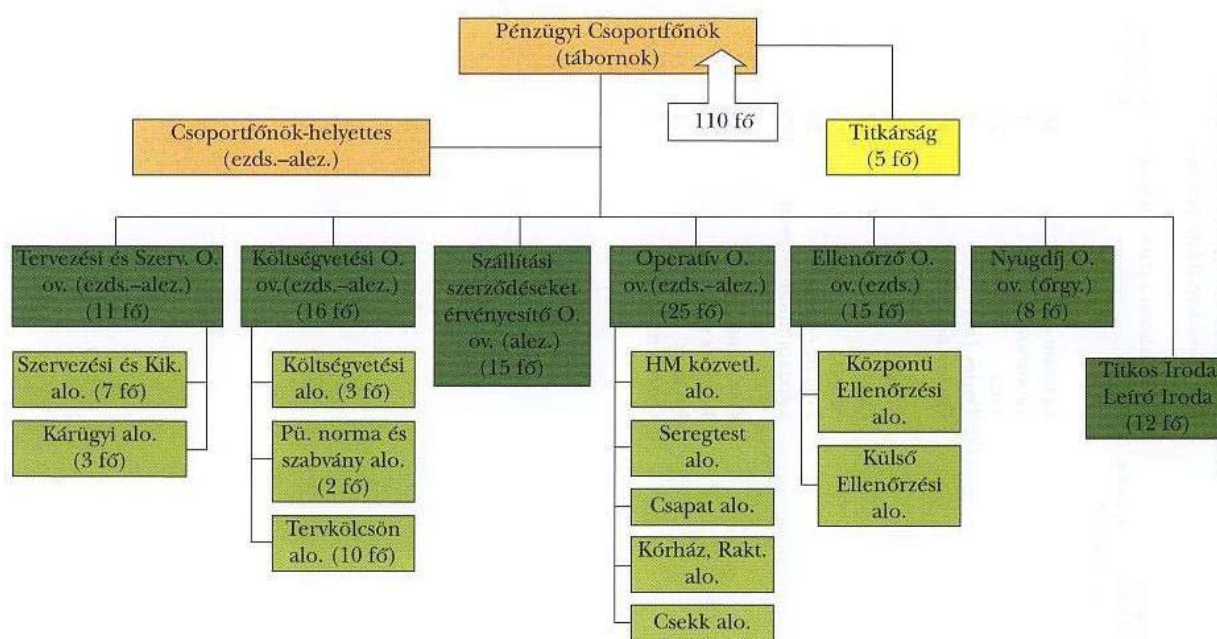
Pénzügyi Csoportfőnök (tábornok)

110 fő

Csoportfőnök-helyettes (ezds.–alez.)

Titkárság (5 fő)

Tervezési és Szerv. O. ov. (ezds.–alez.) (11 fő)

Szervezési és Kik. alo. (7 fő)

Kárügyi alo. (3 fő)

Költségvetési O. ov.(ezds.–alez.) (16 fő)

Költségvetési alo. (3 fő)

Pü. norma és szabvány alo. (2 fő)

Tervkölcsön alo. (10 fő)

Szállítási szerződéseket érvényesítő O. ov. (alez.) (15 fő)

Operatív O. ov.(ezds.–alez.) (25 fő)

HM közvetl. alo.

Seregtest alo.

Csapat alo.

Kórház, Rakt. alo.

Csekk alo.

Ellenőrző O. ov.(ezds.) (15 fő)

Központi Ellenőrzési alo.

Külső Ellenőrzési alo.

Nyugdíj O. ov. (őrgy.) (8 fő)

Titkos Iroda Leíró Iroda (12 fő)